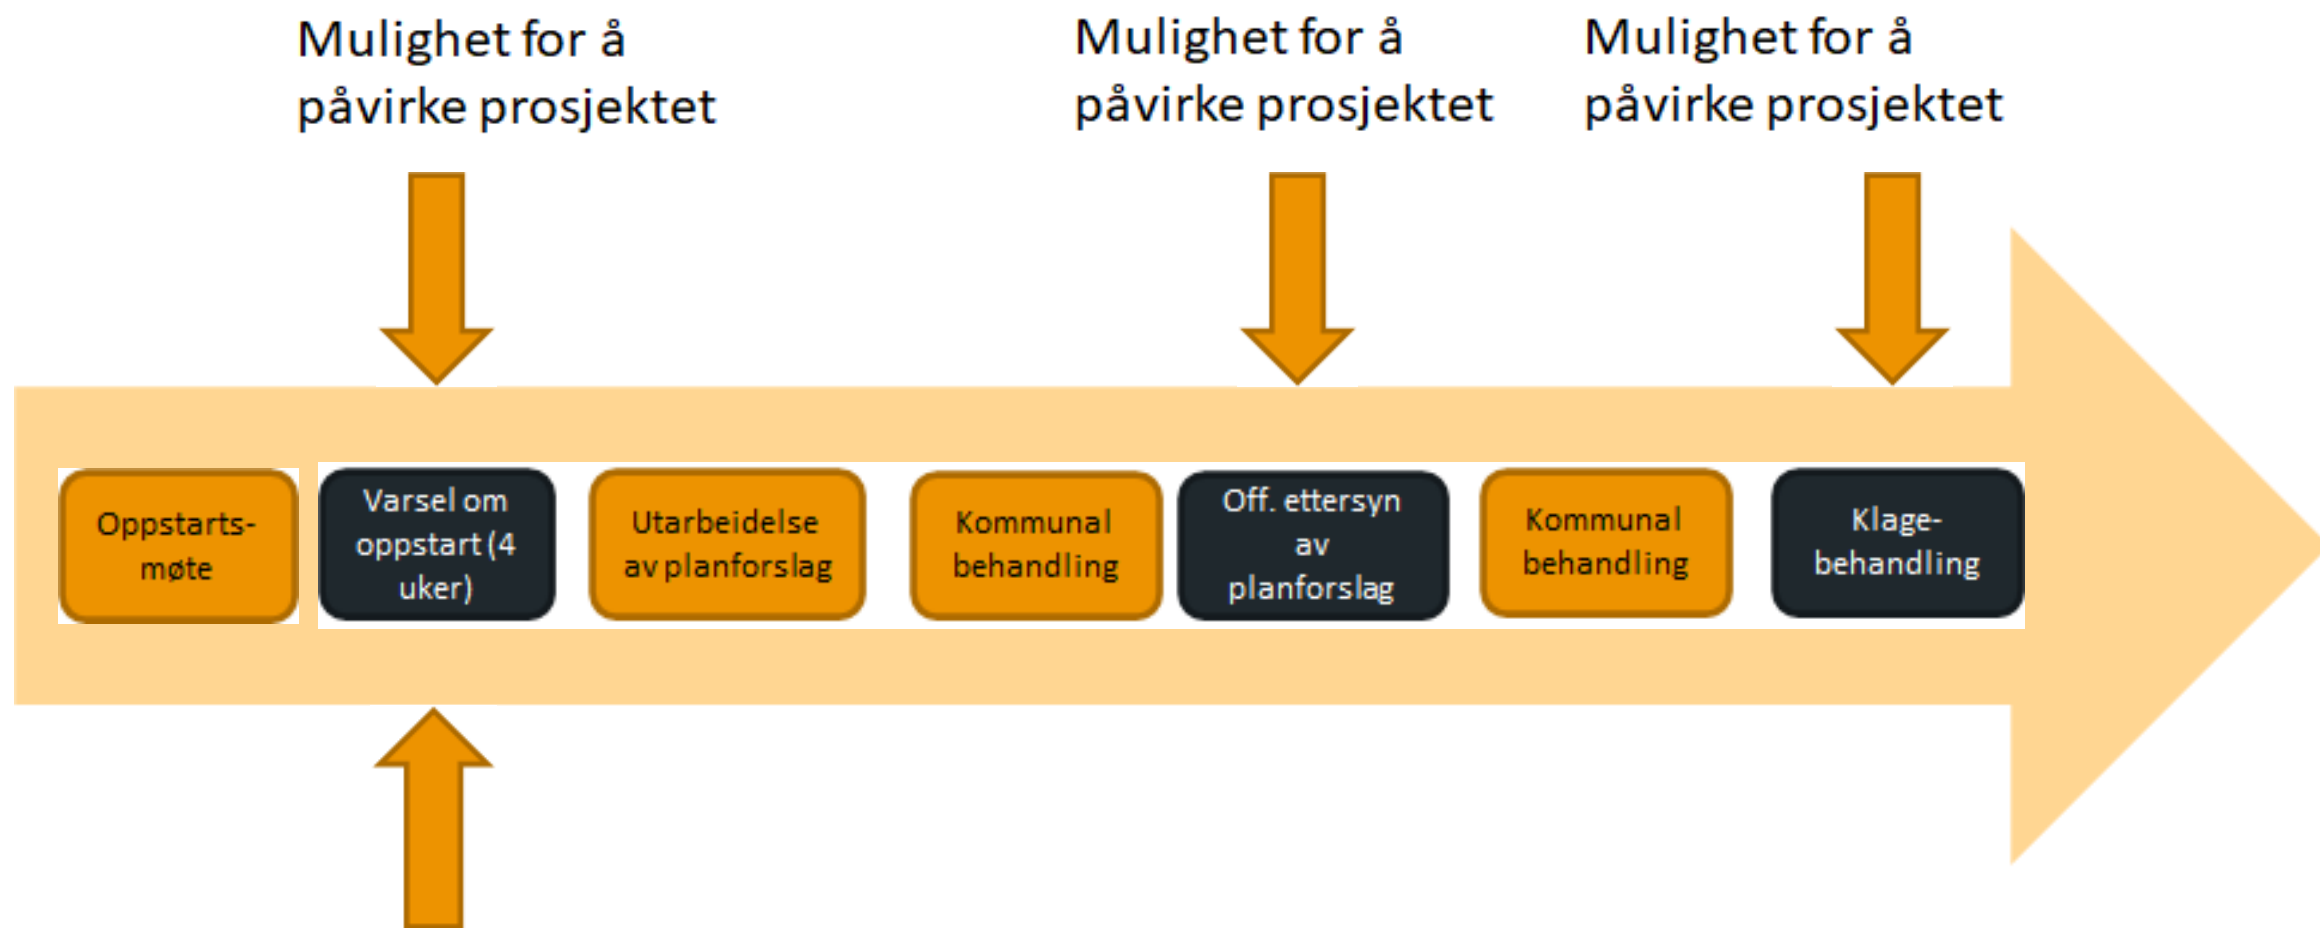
Mulighet for å påvirke prosjektet

Mulighet for å påvirke prosjektet

Mulighet for å påvirke prosjektet

Oppstarts-møte

Varsel om oppstart (4 uker)

Utarbeidelse av planforslag

Kommunal behandling

Off. ettersyn av planforslag

Kommunal behandling

Klage-behandling